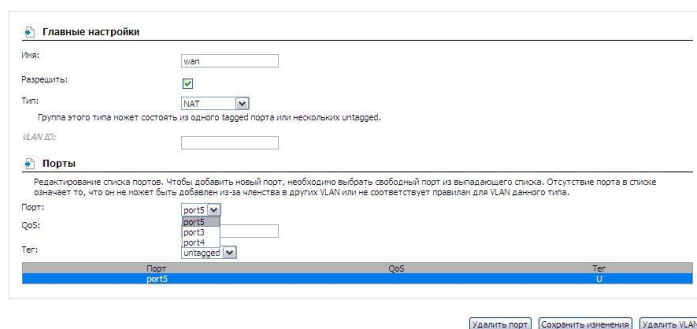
Главные настройки

Имя: wan

Разрешить:

Тип: NAT

Группа этого типа может состоять из одного tagged порта или нескольких untagged.

VLAN ID:

Порты

Редактирование списка портов. Чтобы добавить новый порт, необходимо выбрать свободный порт из выпадающего списка. Отсутствие порта в списке означает то, что он не может быть добавлен из-за членства в других VLAN или не соответствует правилам для VLAN данного типа.

Порт: port5

port5
port3
port4

QoS:

Тег: untagged

| Порт | QoS | Тег |
|---|---|---|
| port5 | | U |

Удалить порт | Сохранить изменения | Удалить VLAN